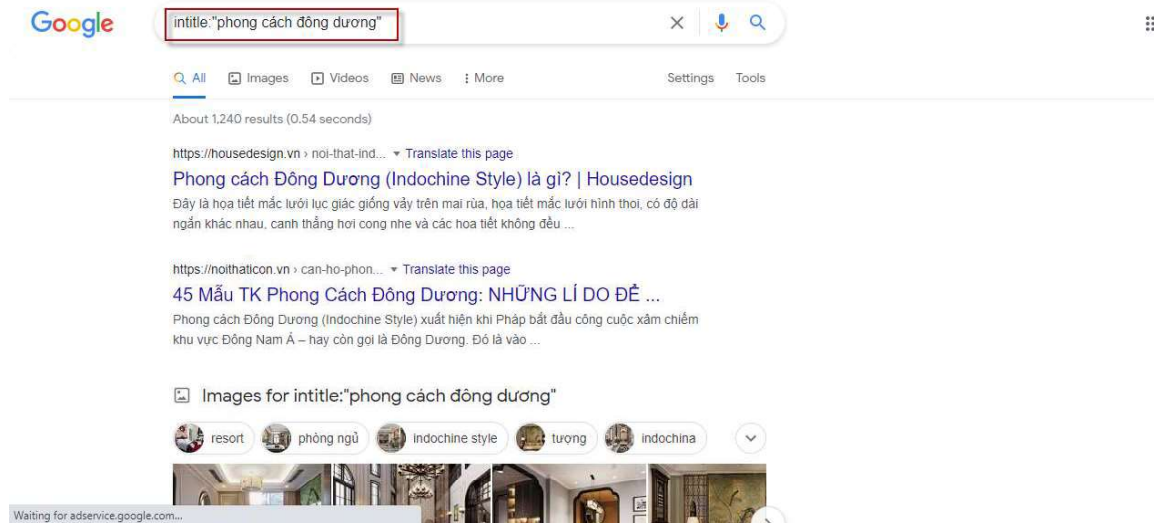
Google

intitle:"phong cách đông dương"

All Images Videos News More Settings Tools

About 1,240 results (0.54 seconds)

https://housedesign.vn › noi-that-ind... ▾ Translate this page

Phong cách Đông Dương (Indochine Style) là gì? | Housedesign

Đây là họa tiết mắc lưới lục giác giống vảy trên mai rùa, họa tiết mắc lưới hình thoi, có độ dài ngắn khác nhau, cạnh thẳng hơi cong nhẹ và các họa tiết không đều ...

https://noithaticon.vn › can-ho-phon... ▾ Translate this page

45 Mẫu TK Phong Cách Đông Dương: NHỮNG LÍ DO ĐỂ ...

Phong cách Đông Dương (Indochine Style) xuất hiện khi Pháp bắt đầu công cuộc xâm chiếm khu vực Đông Nam Á – hay còn gọi là Đông Dương. Đó là vào ...

Images for intitle:"phong cách đông dương"

resort phòng ngủ indochine style tượng indochina

Waiting for adservice.google.com...